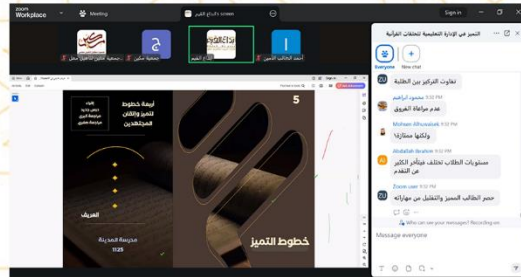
zoom Workplace

Meeting

د.عبدالرحمن الرشيدي screen

Sign in

جمعية الكرم
جمعية مكنون لتحفيظ القرآن الكريم
د. إبراهيم
التربية الحديثة
أسعد الخالد

التميز في الإدارة التعليمية للحلقات القرآنية

Everyone
New chat

ZU
تفاوت التركيز بين الطلبة

محمود الراشد 9:02 PM
عدم مراعاة الفروق

Mohsen Alhowaiti 9:02 PM
ولكنها ممتازة!

Abdallah Ibrahim 9:02 PM
مستويات الطلاب تختلف فيتأخر الكثير عن التقدم

Zoom user 9:02 PM
حصر الطالب المتميز والتقليل من مهاراته

Who can see your messages? Recording on

Message everyone

أربعة خطوط للتميز والإتقان المجتهدين

5

الفريق

محروسة المدينة
1125

خطوط التميز